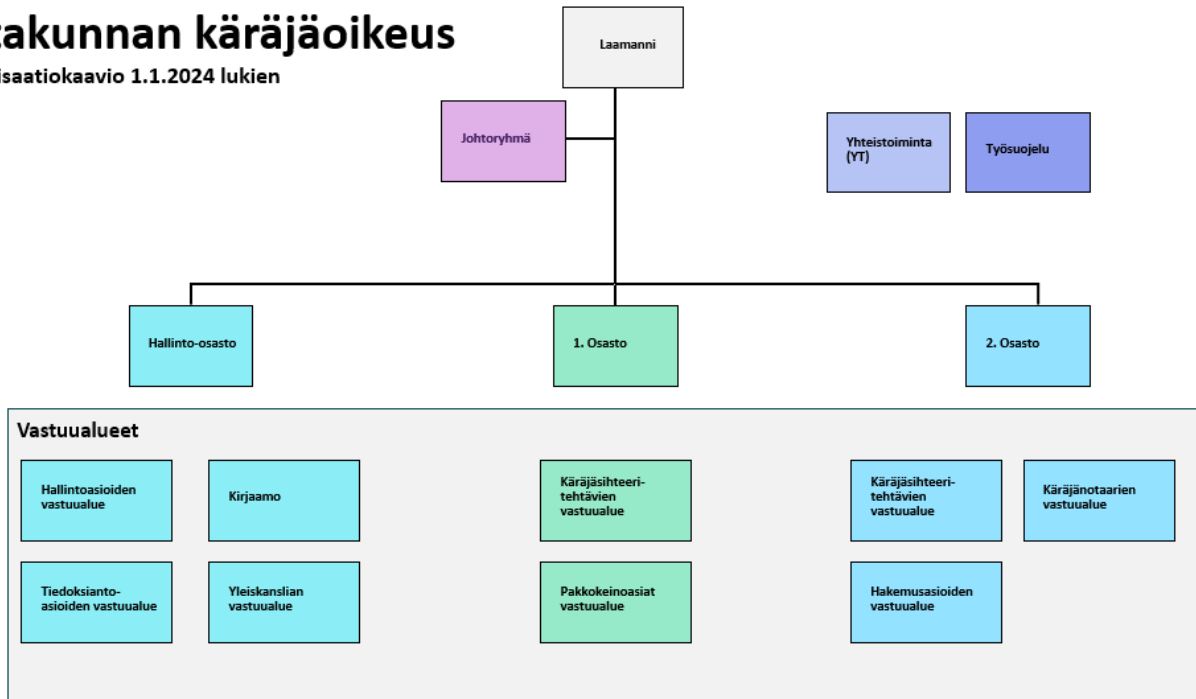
akunnan käräjäoikeus

isaatiokaavio 1.1.2024 lukien

Laamanni

Johtoryhmä

Yhteistoiminta (YT)

Työsuojelu

Hallinto-osasto

1. Osasto

2. Osasto

Vastuualueet

Hallintoasioiden vastuualue

Kirjaamo

Käräjäsihteeritehtävien vastuualue

Käräjäsihteeritehtävien vastuualue

Käräjänotaarien vastuualue

Tiedoksiantoasioiden vastuualue

Yleiskanslian vastuualue

Pakkokeinoasiat vastuualue

Hakemusasioiden vastuualue